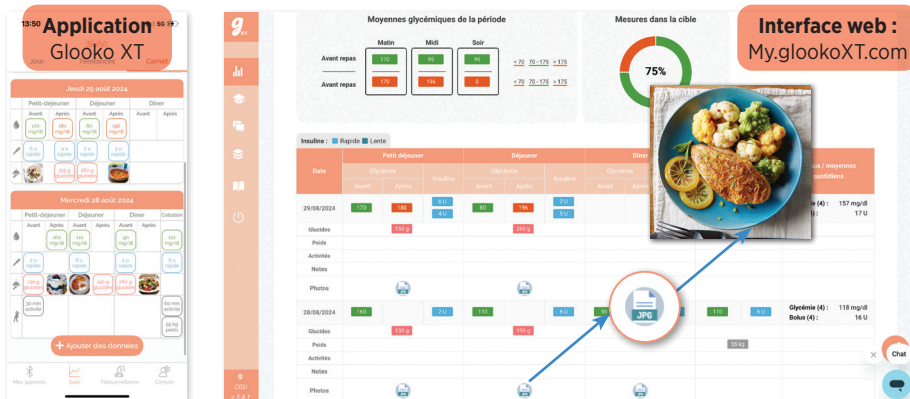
13:50 Application Glooko XT 5G

Jour Tendances Carnet

Jeudi 29 août 2024

| | Petit-déjeuner | | Déjeuner | | Diner | |
|---|---|---|---|---|---|---|
| | Avant | Après | Avant | Après | Avant | Après |
| | 170 mg/dl | 180 mg/dl | 80 mg/dl | 196 mg/dl | | |
| | 6 U rapide | 4 U rapide | 2 U rapide | 5 U rapide | | |
| | | 153 g glucides | | 260 g glucides | | |

Mercredi 28 août 2024

| | Petit-déjeuner | | Déjeuner | | Diner | | Collation |
|---|---|---|---|---|---|---|---|
| | Avant | Après | Avant | Après | Avant | Après | |
| | 160 mg/dl | | 150 mg/dl | | 90 mg/dl | | 110 mg/dl |
| | 2 U rapide | | 6 U rapide | | 2 U rapide | | 6 U rapide |
| | 130 g glucides | | 190 g glucides | | 160 g glucides | | |
| | 30 min activité | | | | | | 30 min activité |
| | | | | | | | 55 kg poids |

+ Ajouter des données

Mes appareils Suivi Télésurveillance Compte

Interface web : My.glookoXT.com

Moyennes glycémiques de la période

| | Matin | Midi | Soir |
|---|---|---|---|
| Avant repas | 170 | 90 | 90 |
| Après repas | 170 | 196 | 0 |

< 70 70 - 175 > 175
< 70 70 - 175 > 175

Mesures dans la cible

75%

Insuline : Rapide Lente

| Date | Petit déjeuner | | | Déjeuner | | | Diner | | | Totaux / moyennes quotidiens |
|---|---|---|---|---|---|---|---|---|---|---|
| | Glycémie | | Insuline | Glycémie | | Insuline | Glycémie | | | |
| | Avant | Après | | Avant | Après | | | | | |
| 29/08/2024 | 170 | 180 | 6 U 4 U | 80 | 196 | 2 U 5 U | | | | Glycémie : 157 mg/dl Bolus : 17 U |
| Glucides | | 153 g | | | 260 g | | | | | |
| Poids | | | | | | | | | | |
| Activités | | | | | | | | | | |
| Notes | | | | | | | | | | |
| Photos | | | | | | | | | | |
| 28/08/2024 | 160 | | 2 U | 150 | | 6 U | 90 | 110 | 6 U | Glycémie (4) : 118 mg/dl Bolus (4) : 16 U |
| Glucides | | 130 g | | | 190 g | | | | | |
| Poids | | | | | | | | 55 kg | | |
| Activités | | | | | | | | | | |
| Notes | | | | | | | | | | |
| Photos | | | | | | | | | | |

JPG

CGU v 3.4.1

Chat